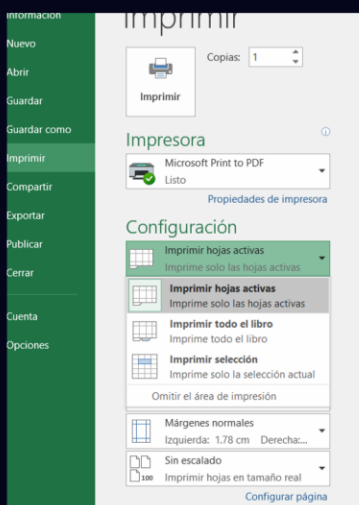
Información
Nuevo
Abrir
Guardar
Guardar como
Imprimir
Compartir
Exportar
Publicar
Cerrar
Cuenta
Opciones

Imprimir

Copias: 1

Imprimir

Impresora

Microsoft Print to PDF
Listo

Propiedades de impresora

Configuración

Imprimir hojas activas
Imprime solo las hojas activas

Imprimir hojas activas
Imprime solo las hojas activas

Imprimir todo el libro
Imprime todo el libro

Imprimir selección
Imprime solo la selección actual

Omitir el área de impresión

Márgenes normales
Izquierda: 1.78 cm Derecha:...

Sin escalado
Imprimir hojas en tamaño real

100

Configurar página